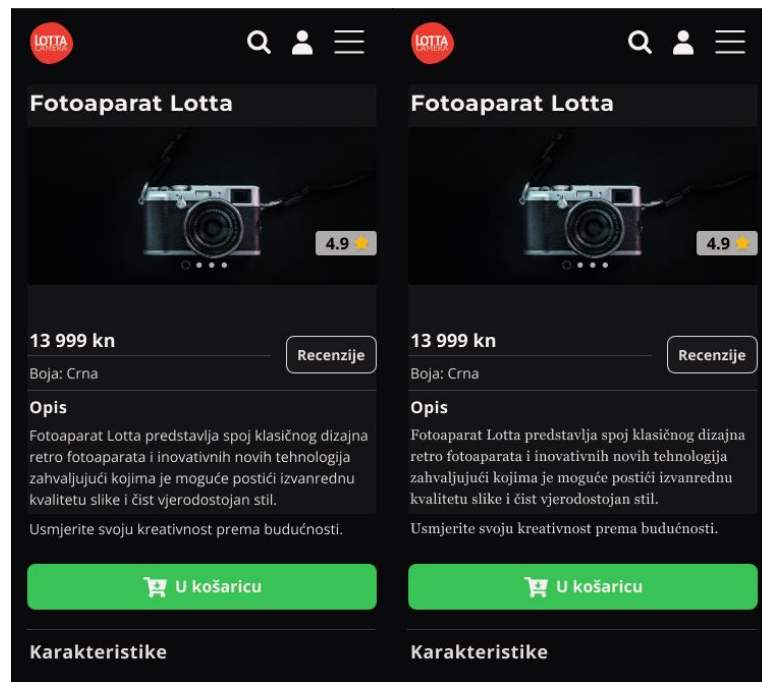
LOTTA CAMERA

Fotoaparat Lotta

4.9

13 999 kn

Recenzije

Boja: Crna

Opis

Fotoaparat Lotta predstavlja spoj klasičnog dizajna retro fotoaparata i inovativnih novih tehnologija zahvaljujući kojima je moguće postići izvanrednu kvalitetu slike i čist vjerodostojan stil.

Usmjerite svoju kreativnost prema budućnosti.

U košaricu

Karakteristike

LOTTA CAMERA

Fotoaparat Lotta

4.9

13 999 kn

Recenzije

Boja: Crna

Opis

Fotoaparat Lotta predstavlja spoj klasičnog dizajna retro fotoaparata i inovativnih novih tehnologija zahvaljujući kojima je moguće postići izvanrednu kvalitetu slike i čist vjerodostojan stil.

Usmjerite svoju kreativnost prema budućnosti.

U košaricu

Karakteristike